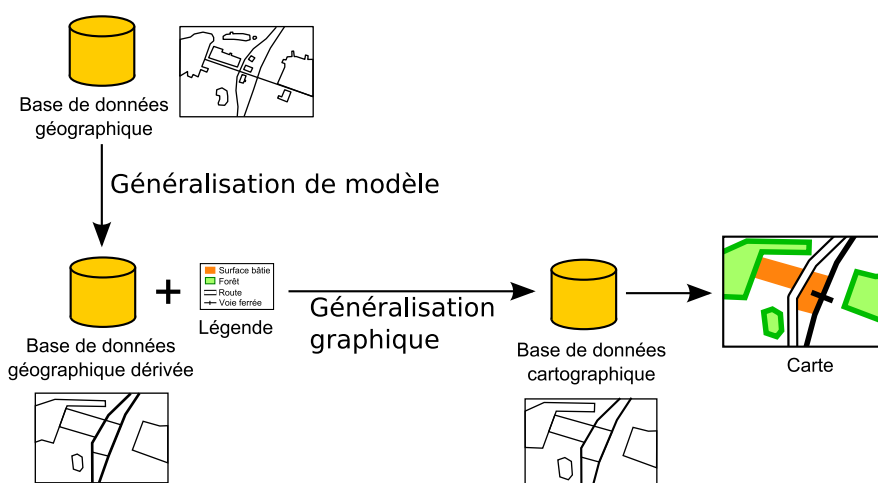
Base de données géographique

Généralisation de modèle

Surface bâtie
Forêt
Route
Voie ferrée

Base de données géographique dérivée

+

Légende

Généralisation graphique

Base de données cartographique

Carte